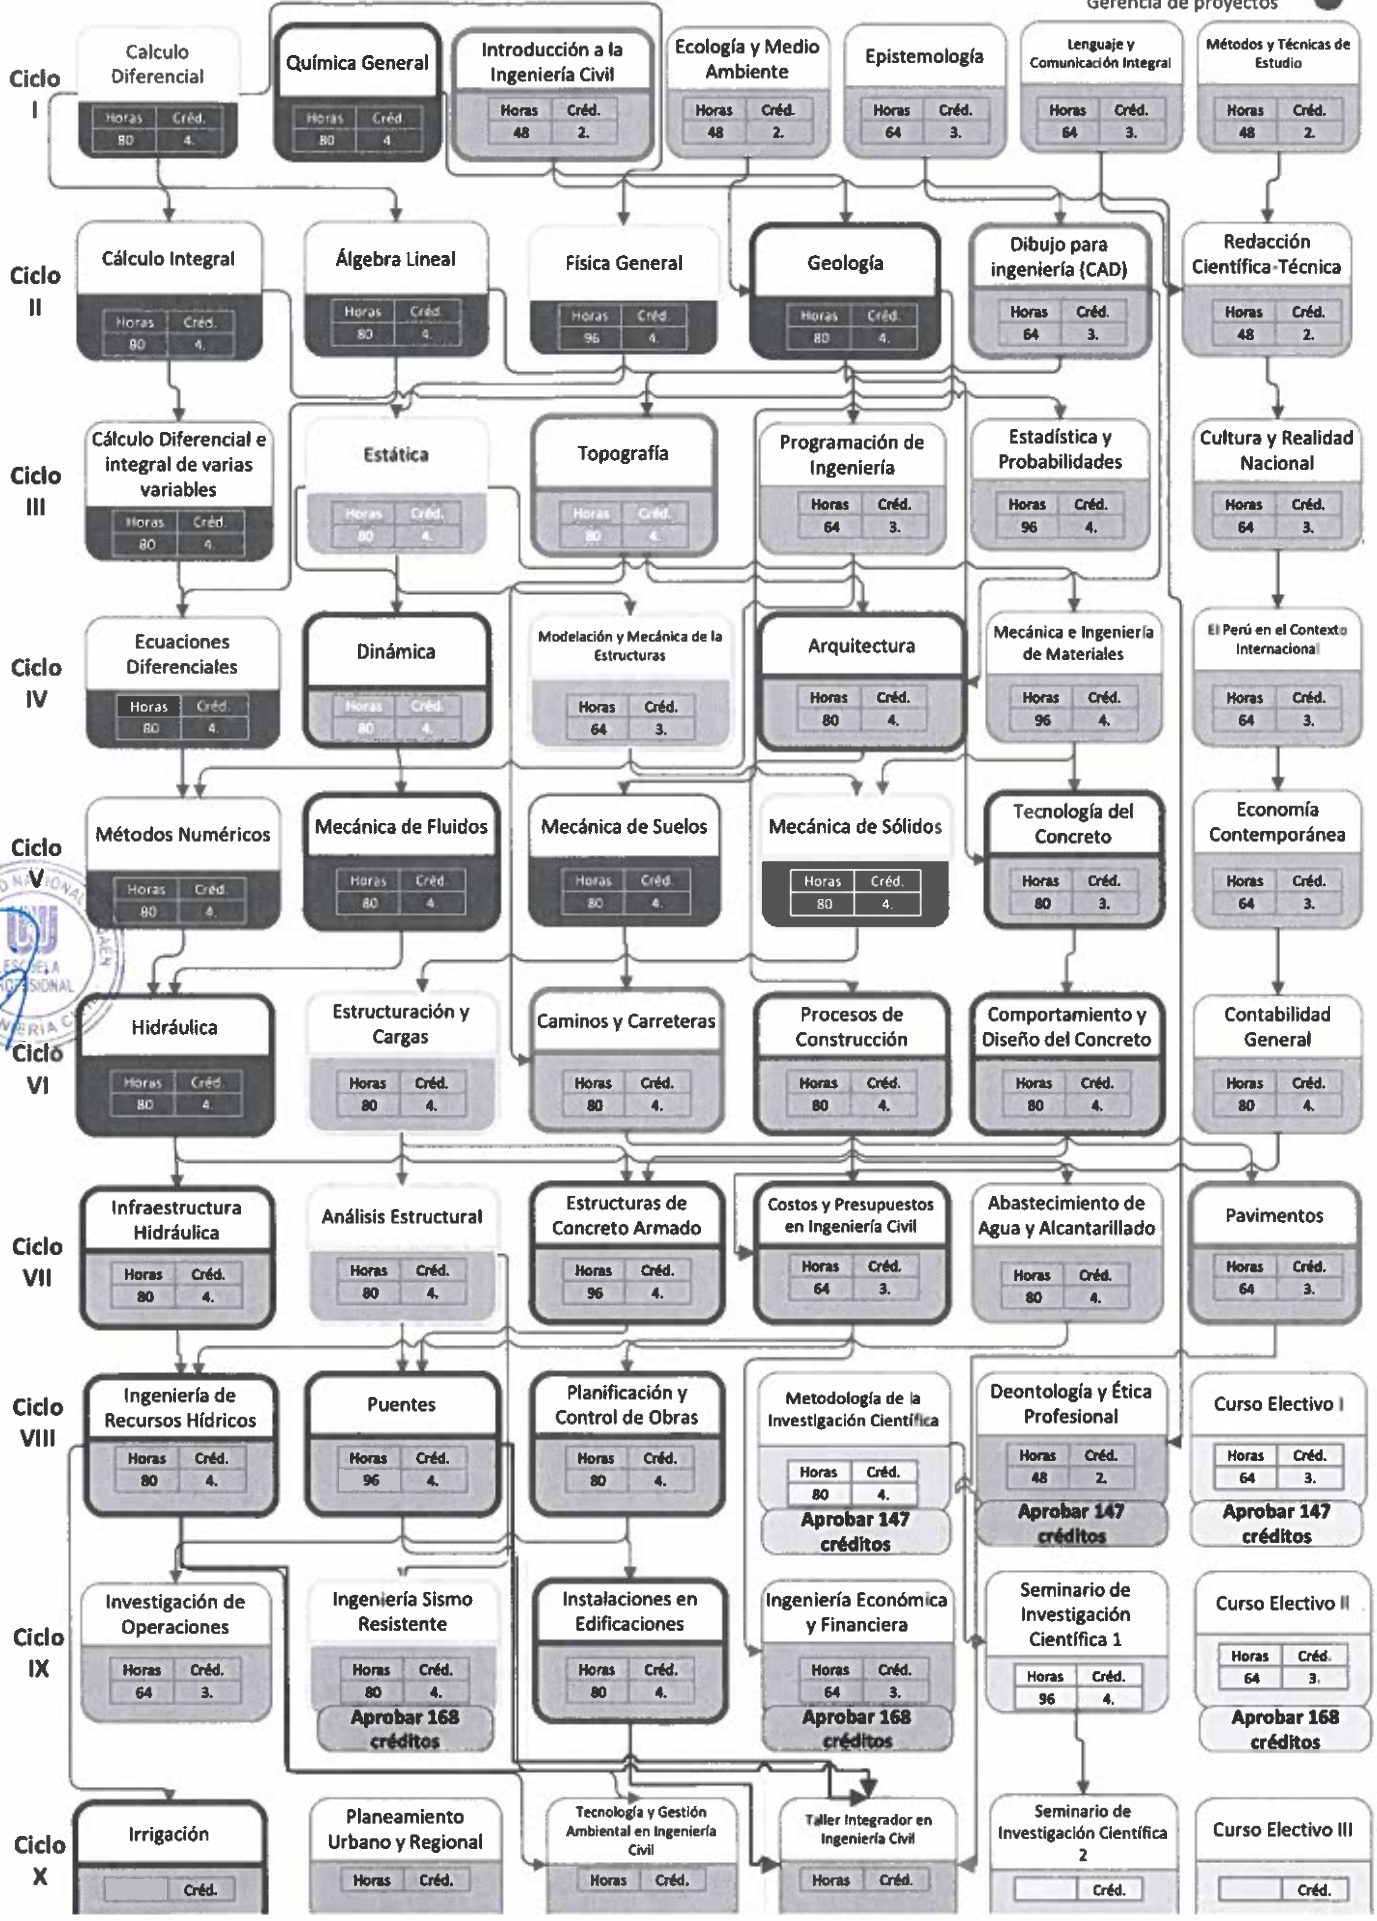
Gerencia de proyectos

Ciclo I

Calculo Diferencial
| Horas | Créd. |
|---|---|
| 80 | 4. |

Química General
| Horas | Créd. |
|---|---|
| 80 | 4 |

Introducción a la Ingeniería Civil
| Horas | Créd. |
|---|---|
| 48 | 2. |

Ecología y Medio Ambiente
| Horas | Créd. |
|---|---|
| 48 | 2. |

Epistemología
| Horas | Créd. |
|---|---|
| 64 | 3. |

Lenguaje y Comunicación Integral
| Horas | Créd. |
|---|---|
| 64 | 3. |

Métodos y Técnicas de Estudio
| Horas | Créd. |
|---|---|
| 48 | 2. |

Ciclo II

Cálculo Integral
| Horas | Créd. |
|---|---|
| 80 | 4. |

Álgebra Lineal
| Horas | Créd. |
|---|---|
| 80 | 4. |

Física General
| Horas | Créd. |
|---|---|
| 96 | 4. |

Geología
| Horas | Créd. |
|---|---|
| 80 | 4. |

Dibujo para ingeniería (CAD)
| Horas | Créd. |
|---|---|
| 64 | 3. |

Redacción Científica-Técnica
| Horas | Créd. |
|---|---|
| 48 | 2. |

Ciclo III

Cálculo Diferencial e integral de varias variables
| Horas | Créd. |
|---|---|
| 80 | 4. |

Estática
| Horas | Créd. |
|---|---|
| 80 | 4. |

Topografía
| Horas | Créd. |
|---|---|
| 80 | 4. |

Programación de Ingeniería
| Horas | Créd. |
|---|---|
| 64 | 3. |

Estadística y Probabilidades
| Horas | Créd. |
|---|---|
| 96 | 4. |

Cultura y Realidad Nacional
| Horas | Créd. |
|---|---|
| 64 | 3. |

Ciclo IV

Ecuaciones Diferenciales
| Horas | Créd. |
|---|---|
| 80 | 4. |

Dinámica
| Horas | Créd. |
|---|---|
| 80 | 4. |

Modelación y Mecánica de la Estructuras
| Horas | Créd. |
|---|---|
| 64 | 3. |

Arquitectura
| Horas | Créd. |
|---|---|
| 80 | 4. |

Mecánica e Ingeniería de Materiales
| Horas | Créd. |
|---|---|
| 96 | 4. |

El Perú en el Contexto Internacional
| Horas | Créd. |
|---|---|
| 64 | 3. |

Ciclo V

Métodos Numéricos
| Horas | Créd. |
|---|---|
| 80 | 4. |

Mecánica de Fluidos
| Horas | Créd. |
|---|---|
| 80 | 4 |

Mecánica de Suelos
| Horas | Créd. |
|---|---|
| 80 | 4. |

Mecánica de Sólidos
| Horas | Créd. |
|---|---|
| 80 | 4. |

Tecnología del Concreto
| Horas | Créd. |
|---|---|
| 80 | 3. |

Economía Contemporánea
| Horas | Créd. |
|---|---|
| 64 | 3. |

Ciclo VI

Hidráulica
| Horas | Créd. |
|---|---|
| 80 | 4. |

Estructuración y Cargas
| Horas | Créd. |
|---|---|
| 80 | 4. |

Caminos y Carreteras
| Horas | Créd. |
|---|---|
| 80 | 4. |

Procesos de Construcción
| Horas | Créd. |
|---|---|
| 80 | 4. |

Comportamiento y Diseño del Concreto
| Horas | Créd. |
|---|---|
| 80 | 4. |

Contabilidad General
| Horas | Créd. |
|---|---|
| 80 | 4. |

Ciclo VII

Infraestructura Hidráulica
| Horas | Créd. |
|---|---|
| 80 | 4. |

Análisis Estructural
| Horas | Créd. |
|---|---|
| 80 | 4. |

Estructuras de Concreto Armado
| Horas | Créd. |
|---|---|
| 96 | 4. |

Costos y Presupuestos en Ingeniería Civil
| Horas | Créd. |
|---|---|
| 64 | 3. |

Abastecimiento de Agua y Alcantarillado
| Horas | Créd. |
|---|---|
| 80 | 4. |

Pavimentos
| Horas | Créd. |
|---|---|
| 64 | 3. |

Ciclo VIII

Ingeniería de Recursos Hídricos
| Horas | Créd. |
|---|---|
| 80 | 4. |

Puentes
| Horas | Créd. |
|---|---|
| 96 | 4. |

Planificación y Control de Obras
| Horas | Créd. |
|---|---|
| 80 | 4. |

Metodología de la Investigación Científica
| Horas | Créd. |
|---|---|
| 80 | 4. |
Aprobar 147 créditos

Deontología y Ética Profesional
| Horas | Créd. |
|---|---|
| 48 | 2. |
Aprobar 147 créditos

Curso Electivo I
| Horas | Créd. |
|---|---|
| 64 | 3. |
Aprobar 147 créditos

Ciclo IX

Investigación de Operaciones
| Horas | Créd. |
|---|---|
| 64 | 3. |

Ingeniería Sismo Resistente
| Horas | Créd. |
|---|---|
| 80 | 4. |
Aprobar 168 créditos

Instalaciones en Edificaciones
| Horas | Créd. |
|---|---|
| 80 | 4. |

Ingeniería Económica y Financiera
| Horas | Créd. |
|---|---|
| 64 | 3. |
Aprobar 168 créditos

Seminario de Investigación Científica 1
| Horas | Créd. |
|---|---|
| 96 | 4. |

Curso Electivo II
| Horas | Créd. |
|---|---|
| 64 | 3. |
Aprobar 168 créditos

Ciclo X

Irrigación
| | Créd. |
|---|---|

Planeamiento Urbano y Regional
| Horas | Créd. |
|---|---|

Tecnología y Gestión Ambiental en Ingeniería Civil
| Horas | Créd. |
|---|---|

Taller Integrador en Ingeniería Civil
| Horas | Créd. |
|---|---|

Seminario de Investigación Científica 2
| | Créd. |
|---|---|

Curso Electivo III
| | Créd. |
|---|---|

NACIONAL ESCUELA PROFESIONAL INGENIERIA C JAEN